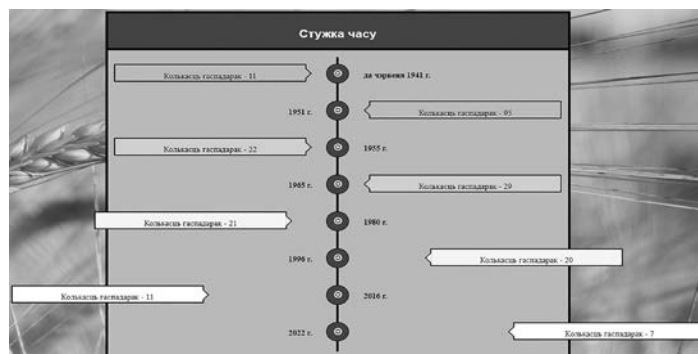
Стужка часу

Колькасць гаспадарак - 11

да чэрвеня 1941 г.

1951 г.

Колькасць гаспадарак - 95

Колькасць гаспадарак - 22

1955 г.

1965 г.

Колькасць гаспадарак - 29

Колькасць гаспадарак - 21

1980 г.

1996 г.

Колькасць гаспадарак - 20

Колькасць гаспадарак - 11

2016 г.

2022 г.

Колькасць гаспадарак - 7